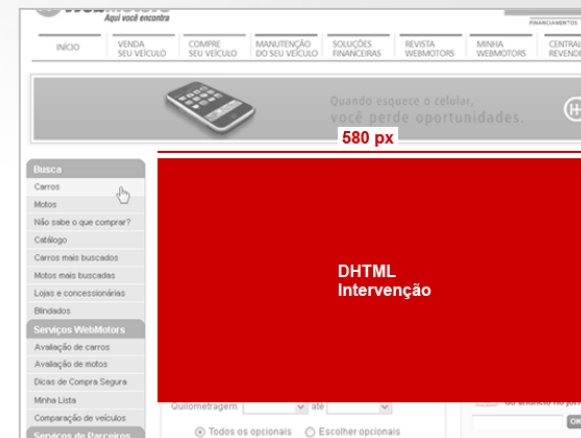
Aqui você encontra

FINANCIAMENTOS

INÍCIO | VENDA SEU VEÍCULO | COMPRE SEU VEÍCULO | MANUTENÇÃO DO SEU VEÍCULO | SOLUÇÕES FINANCEIRAS | REVISTA WEBMOTORS | MINHA WEBMOTORS | CENTRAL REVENDE

Quando esquece o celular, você perde oportunidades.

580 px

Busca
Carros
Motos
Não sabe o que comprar?
Catálogo
Carros mais buscados
Motos mais buscadas
Lojas e concessionárias
Blindados
Serviços WebMotors
Avaliação de carros
Avaliação de motos
Dicas de Compra Segura
Minha Lista
Comparação de veículos
Serviços de Parceiros

DHTML
Intervenção

Quilometragem até

Todos os opcionais Escolher opcionais

OK